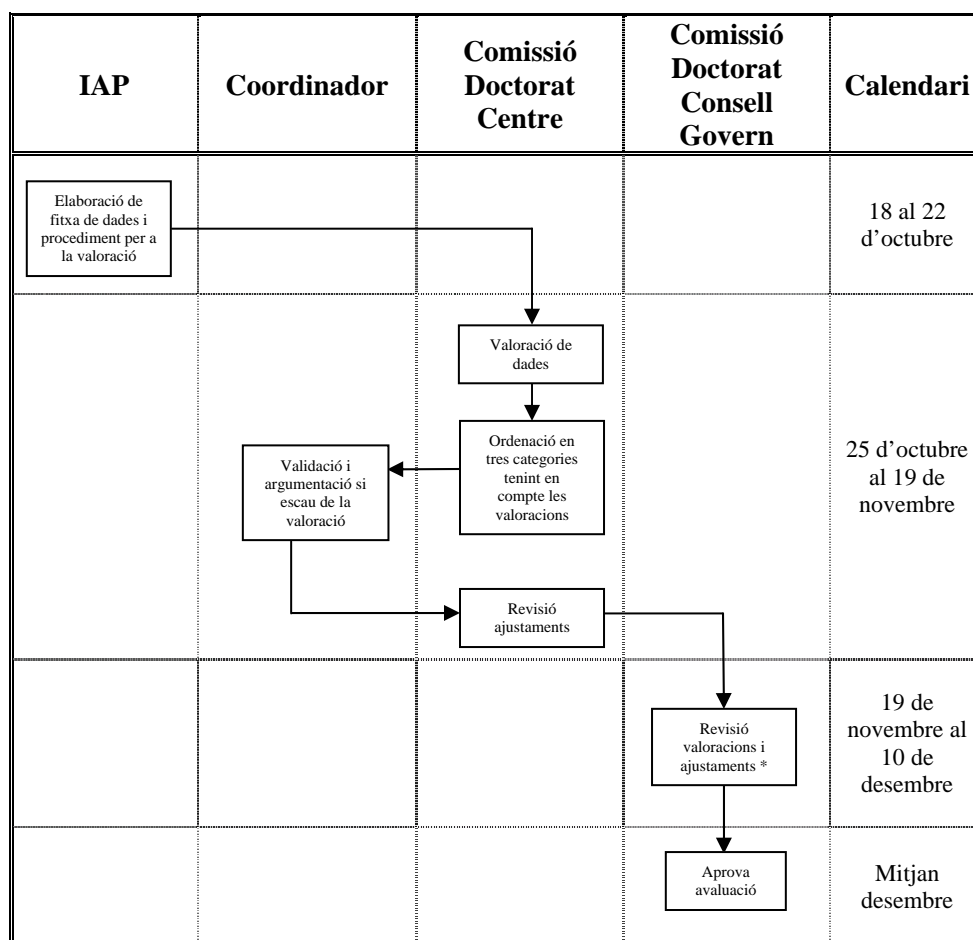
| IAP | Coordinador | Comissió Doctorat Centre | Comissió Doctorat Consell Govern | Calendari |
|---|---|---|---|---|
| Elaboració de fitxa de dades i procediment per a la valoració | | | | 18 al 22 d'octubre |
| | Validació i argumentació si escau de la valoració | Valoració de dades<br>Ordenació en tres categories tenint en compte les valoracions<br>Revisió ajustaments | | 25 d'octubre al 19 de novembre |
| | | | Revisió valoracions i ajustaments * | 19 de novembre al 10 de desembre |
| | | | Aprova avaluació | Mitjan desembre |